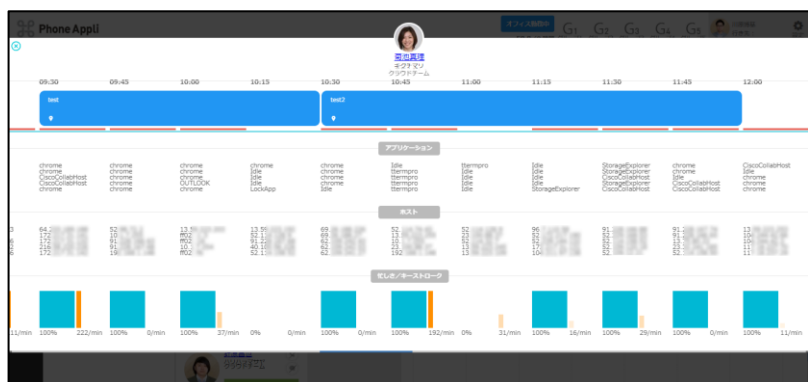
Phone Appli

オフィス管理中 G1 G2 G3 G4 G5

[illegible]
ギクタ マリ
クラウドチーム

09:30 09:45 10:00 10:15 10:30 10:45 11:00 11:15 11:30 11:45 12:00

test

test2

アプリケーション

chrome chrome CiscoCollabHost CiscoCollabHost chrome
chrome chrome chrome chrome chrome
chrome chrome chrome OUTLOOK chrome
chrome Idle Idle Idle LockApp
chrome chrome chrome chrome chrome
Idle ttermpro ttermpro ttermpro Idle
ttermpro Idle Idle Idle
Idle Idle Idle Idle StorageExplorer
StorageExplorer StorageExplorer CiscoCollabHost StorageExplorer CiscoCollabHost
chrome Idle Idle CiscoCollabHost CiscoCollabHost
CiscoCollabHost Idle chrome chrome chrome

ホスト

64. 172 172 172 172
52 10 91 19
13. ff02 ff02 ff02
13. 52. 91. 40. 52.
69. 69. 62. 62.
52. 13. 10. 52. 13.
52 52 52 13
96 52 52 104
91. 52. 52. 52.
91. 13. 13. 52.
13. 10. 10. 11.

忙しさ／キーストローク

11/min 100% 222/min 100% 0/min 100% 37/min 0% 0/min 100% 100% 192/min 0% 31/min 100% 16/min 100% 29/min 100% 0/min 100% 11/min